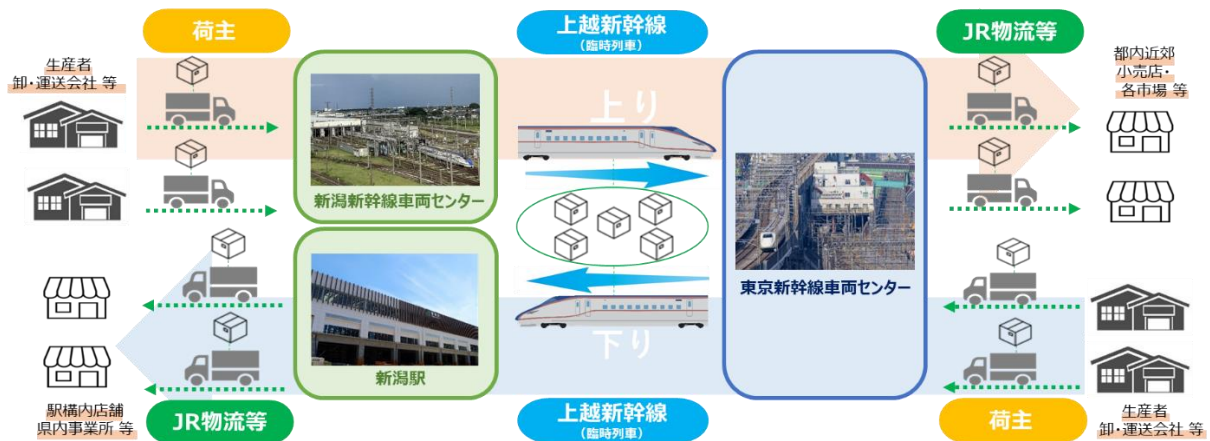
荷主

上越新幹線
（臨時列車）

JR物流等

生産者
卸・運送会社 等

都内近郊
小売店・
各市場 等

上り

新潟新幹線車両センター

東京新幹線車両センター

下り

新潟駅

駅構内店舗
県内事業所 等

JR物流等

上越新幹線
（臨時列車）

荷主

生産者
卸・運送会社 等